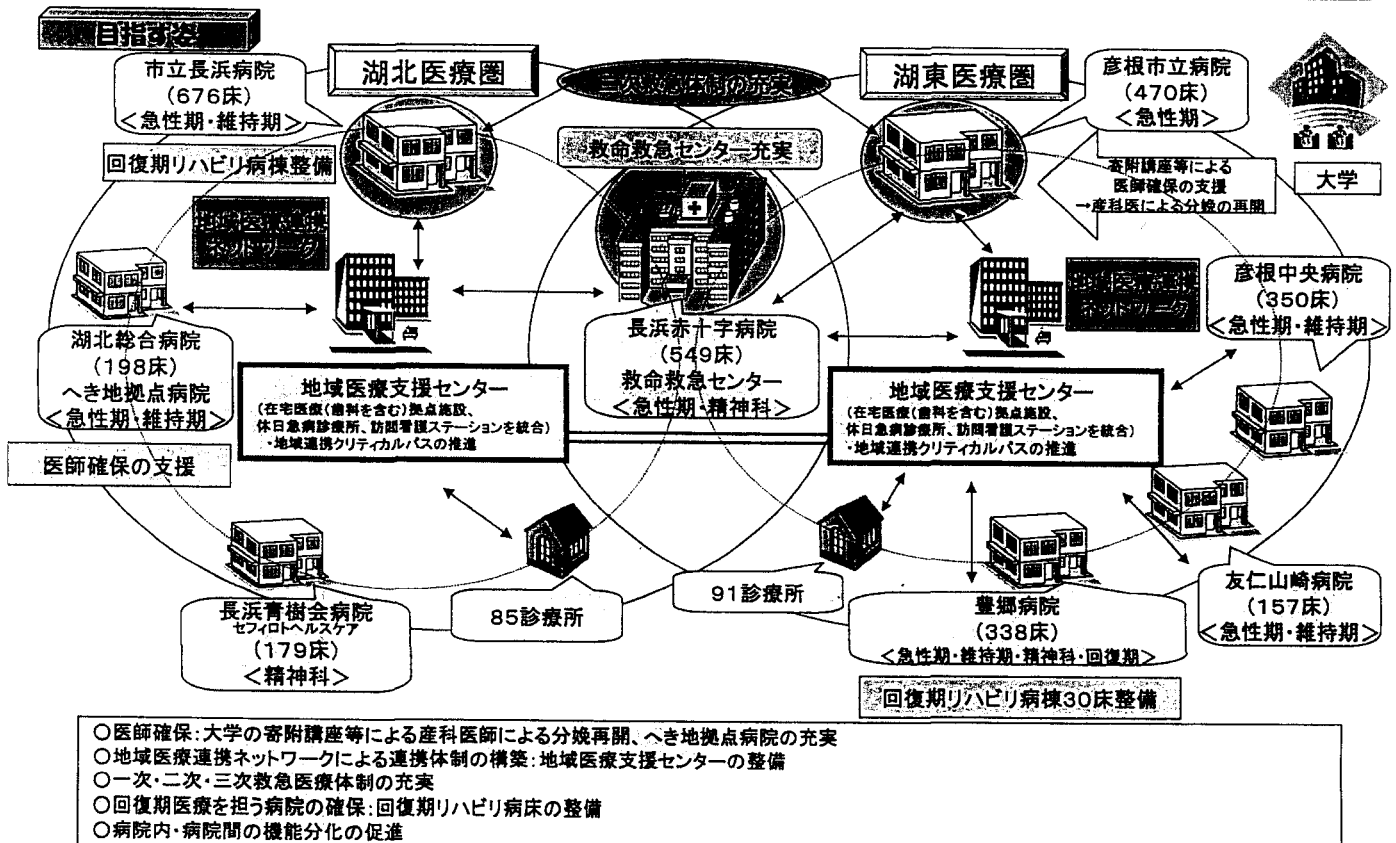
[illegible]目指す姿

市立長浜病院
（676床）
＜急性期・維持期＞

湖北医療圏

三次救急体制の充実

湖東医療圏

彦根市立病院
（470床）
＜急性期＞

回復期リハビリ病棟整備

救命救急センター充実

寄附講座等による
医師確保の支援
→産科医による分娩の再開

大学

地域医療連携
ネットワーク

地域医療連携
ネットワーク

彦根中央病院
（350床）
＜急性期・維持期＞

湖北総合病院
（198床）
へき地拠点病院
＜急性期・維持期＞

長浜赤十字病院
（549床）
救命救急センター
＜急性期・精神科＞

地域医療支援センター
（在宅医療（歯科を含む）拠点施設、
休日急病診療所、訪問看護ステーションを統合）
・地域連携クリティカルパスの推進

地域医療支援センター
（在宅医療（歯科を含む）拠点施設、
休日急病診療所、訪問看護ステーションを統合）
・地域連携クリティカルパスの推進

医師確保の支援

長浜青樹会病院
セフィロトヘルスケア
（179床）
＜精神科＞

85診療所

91診療所

豊郷病院
（338床）
＜急性期・維持期・精神科・回復期＞

友仁山崎病院
（157床）
＜急性期・維持期＞

回復期リハビリ病棟30床整備

○医師確保：大学の寄附講座等による産科医師による分娩再開、へき地拠点病院の充実
○地域医療連携ネットワークによる連携体制の構築：地域医療支援センターの整備
○一次・二次・三次救急医療体制の充実
○回復期医療を担う病院の確保：回復期リハビリ病床の整備
○病院内・病院間の機能分化の促進